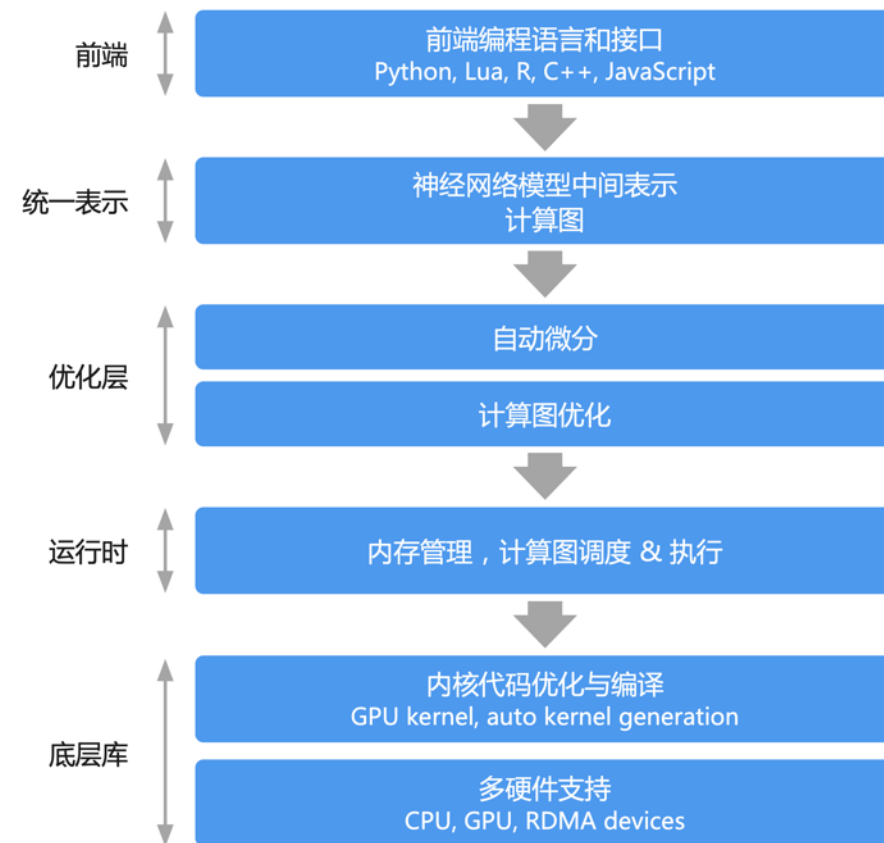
前端

前端编程语言和接口
Python, Lua, R, C++, JavaScript

统一表示

神经网络模型中间表示
计算图

优化层

自动微分

计算图优化

运行时

内存管理，计算图调度 & 执行

底层库

内核代码优化与编译
GPU kernel, auto kernel generation

多硬件支持
CPU, GPU, RDMA devices